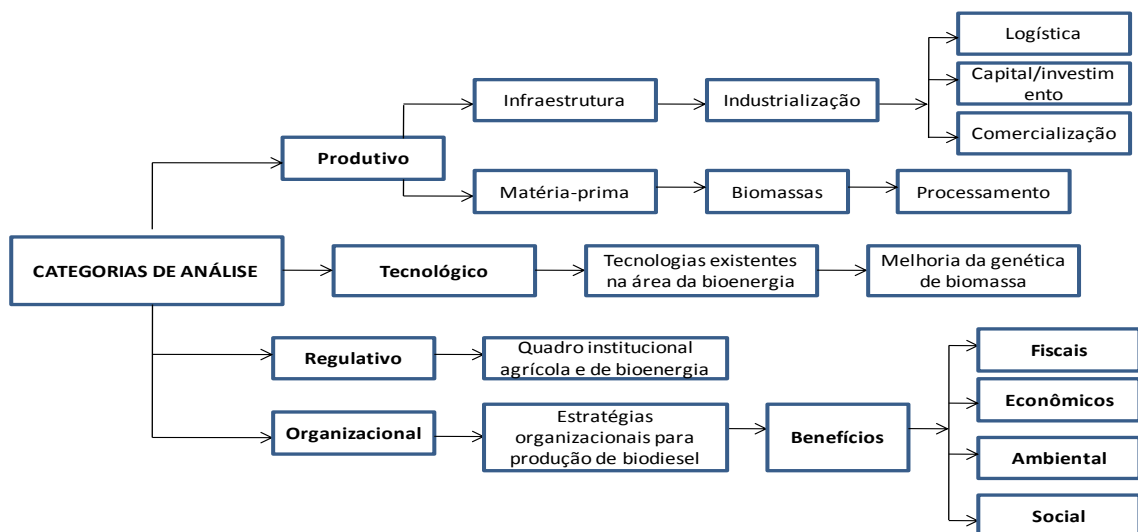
CATEGORIAS DE ANÁLISE

Produtivo

Infraestrutura

Industrialização

Logística

Capital/investimento

Comercialização

Matéria-prima

Biomassas

Processamento

Tecnológico

Tecnologias existentes na área da bioenergia

Melhoria da genética de biomassa

Regulativo

Quadro institucional agrícola e de bioenergia

Organizacional

Estratégias organizacionais para produção de biodiesel

Benefícios

Fiscais

Econômicos

Ambiental

Social